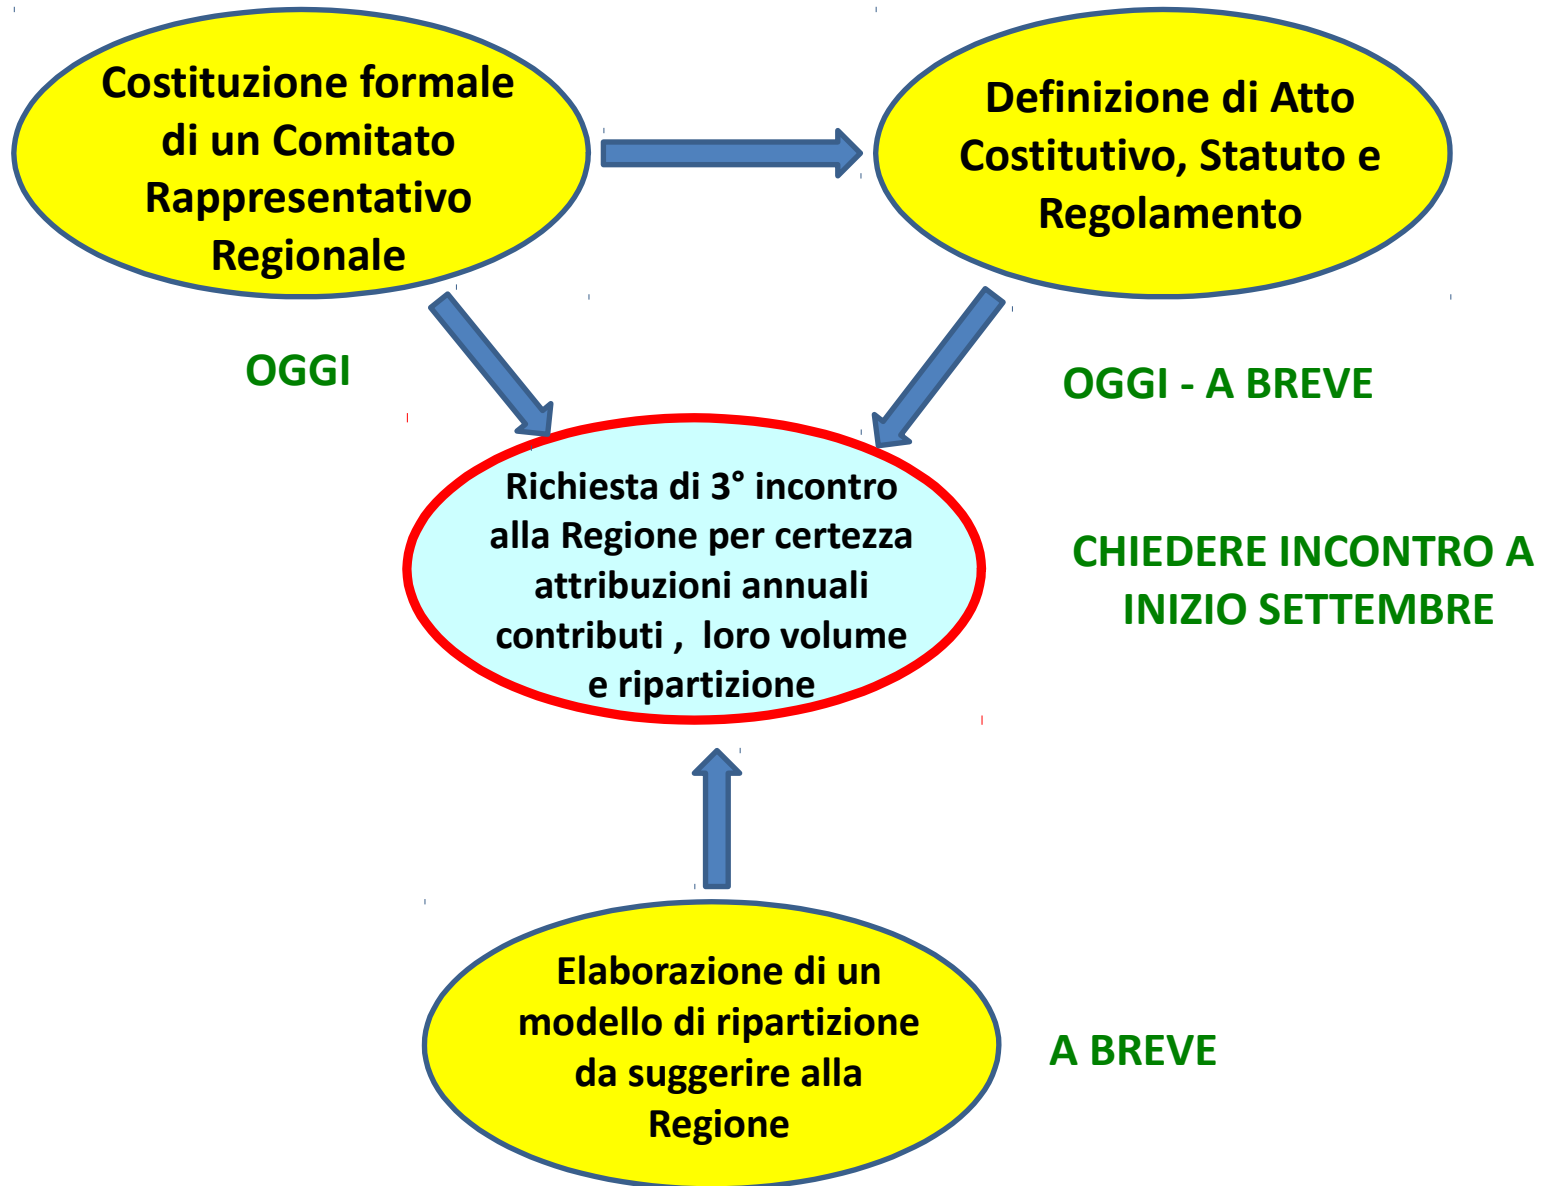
Costituzione formale di un Comitato Rappresentativo Regionale

Definizione di Atto Costitutivo, Statuto e Regolamento

OGGI

OGGI - A BREVE

Richiesta di 3° incontro alla Regione per certezza attribuzioni annuali contributi , loro volume e ripartizione

CHIEDERE INCONTRO A INIZIO SETTEMBRE

Elaborazione di un modello di ripartizione da suggerire alla Regione

A BREVE